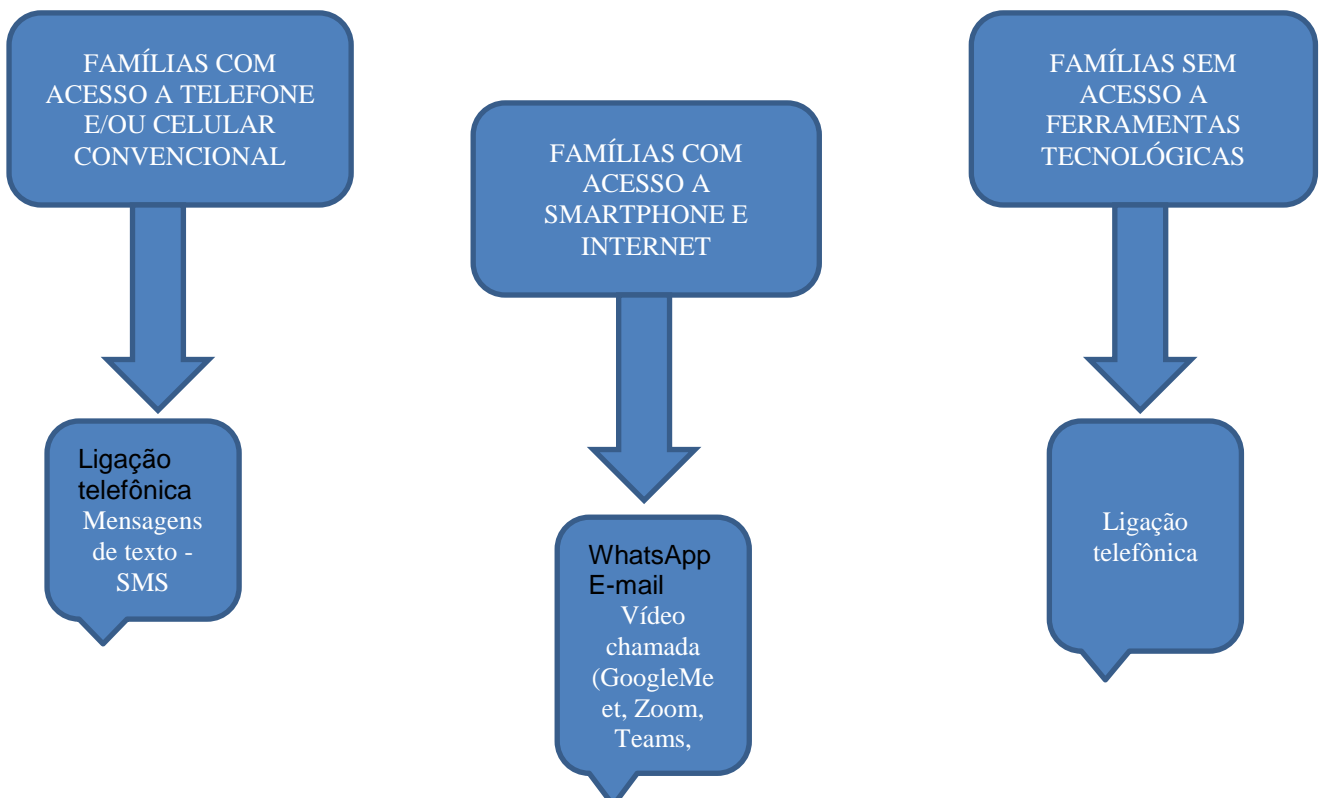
FAMÍLIAS COM ACESSO A TELEFONE E/OU CELULAR CONVENCIONAL

Ligação telefônica
Mensagens de texto - SMS

FAMÍLIAS COM ACESSO A SMARTPHONE E INTERNET

WhatsApp
E-mail
Vídeo chamada (GoogleMeet, Zoom, Teams,

FAMÍLIAS SEM ACESSO A FERRAMENTAS TECNOLÓGICAS

Ligação telefônica